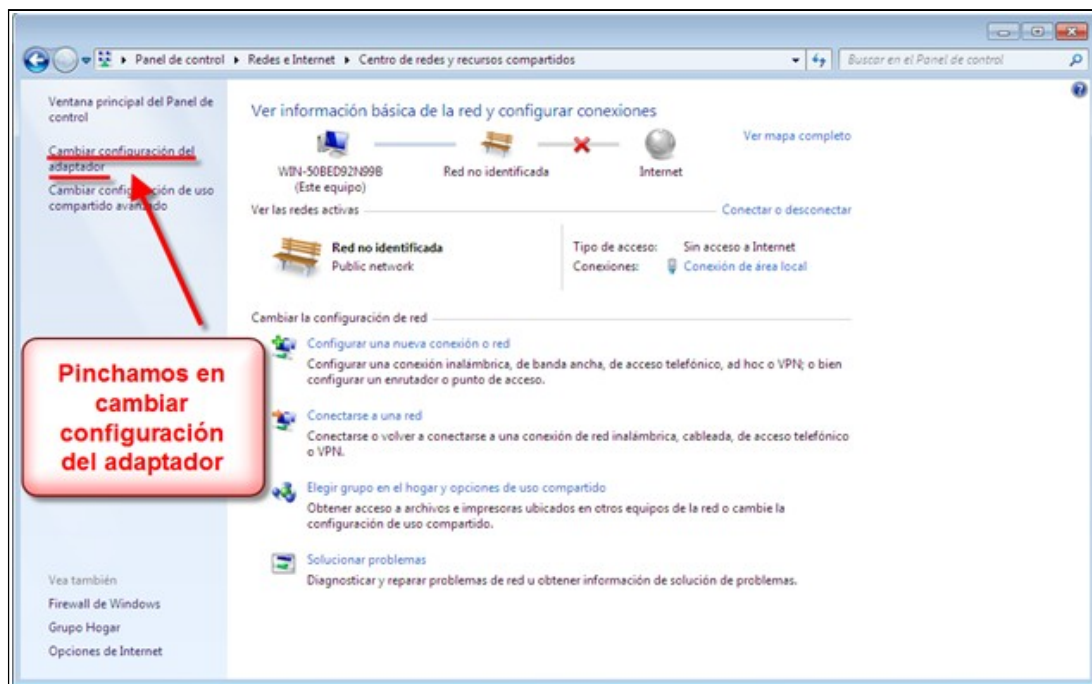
▸ Panel de control ▸ Redes e Internet ▸ Centro de redes y recursos compartidos

Buscar en el Panel de control

Ventana principal del Panel de control

Cambiar configuración del adaptador

Cambiar configuración de uso compartido avanzado

Pinchamos en cambiar configuración del adaptador

Vea también

Firewall de Windows

Grupo Hogar

Opciones de Internet

Ver información básica de la red y configurar conexiones

Ver mapa completo

WIN-50BED92N99B (Este equipo)

Red no identificada

Internet

Ver las redes activas

Conectar o desconectar

Red no identificada

Public network

Tipo de acceso: Sin acceso a Internet

Conexiones: Conexión de área local

Cambiar la configuración de red

Configurar una nueva conexión o red

Configurar una conexión inalámbrica, de banda ancha, de acceso telefónico, ad hoc o VPN; o bien configurar un enrutador o punto de acceso.

Conectarse a una red

Conectarse o volver a conectarse a una conexión de red inalámbrica, cableada, de acceso telefónico o VPN.

Elegir grupo en el hogar y opciones de uso compartido

Obtener acceso a archivos e impresoras ubicados en otros equipos de la red o cambie la configuración de uso compartido.

Solucionar problemas

Diagnosticar y reparar problemas de red u obtener información de solución de problemas.